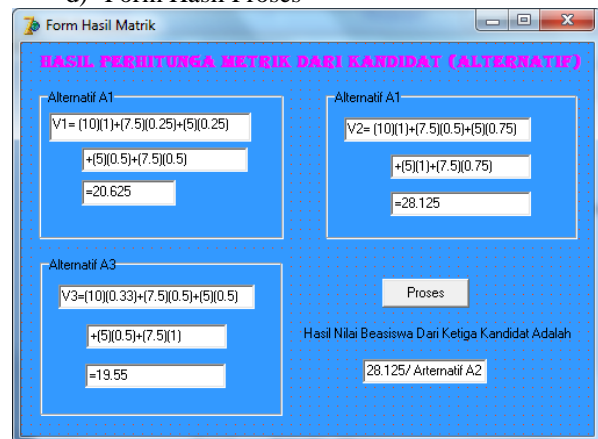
d) Form Hasil Proses

Form Hasil Matrik

HASIL PERHITUNGA METRIK DARI KANDIDAT (ALTERNATIF)

Alternatif A1

V1= (10)(1)+(7.5)(0.25)+(5)(0.25)

+(5)(0.5)+(7.5)(0.5)

=20.625

Alternatif A1

V2= (10)(1)+(7.5)(0.5)+(5)(0.75)

+(5)(1)+(7.5)(0.75)

=28.125

Alternatif A3

V3=(10)(0.33)+(7.5)(0.5)+(5)(0.5)

+(5)(0.5)+(7.5)(1)

=19.55

Proses

Hasil Nilai Beasiswa Dari Ketiga Kandidat Adalah

28.125/ Arternatif A2